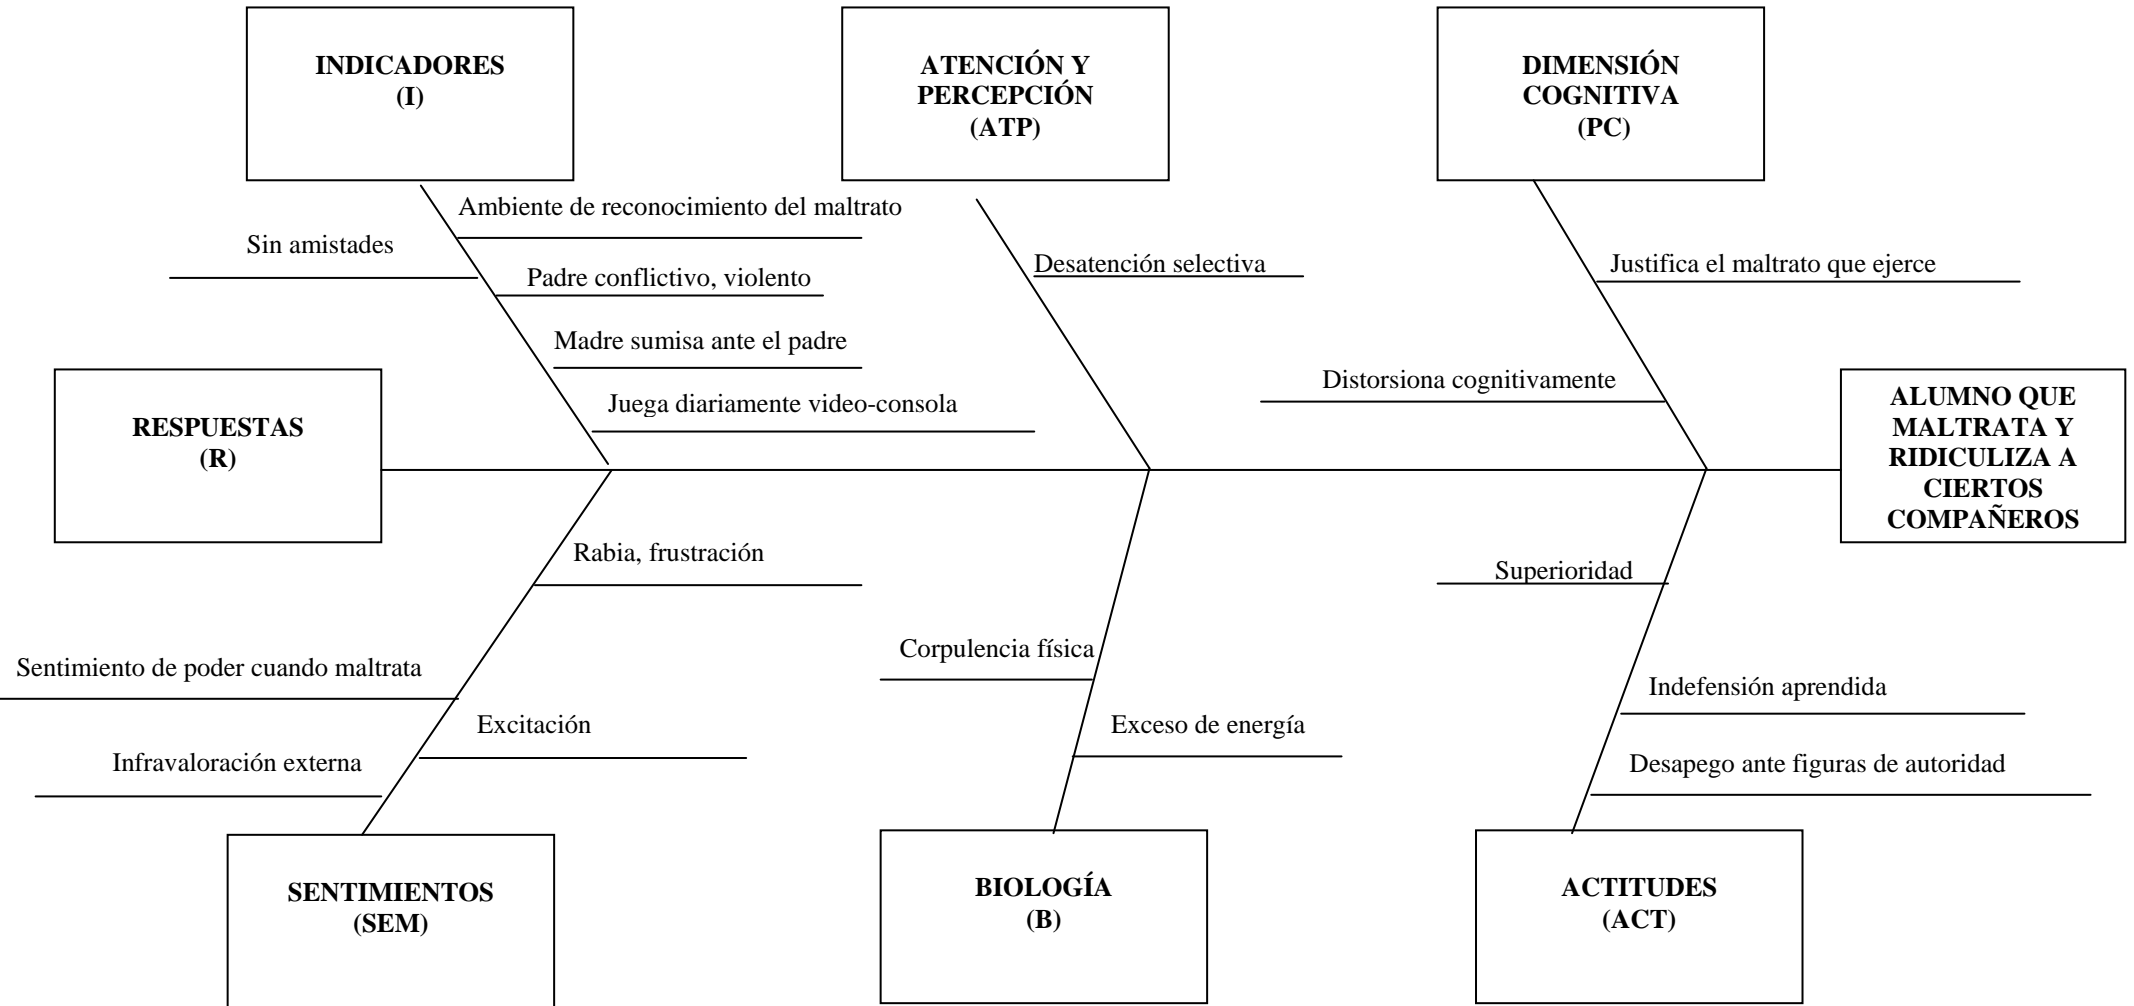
INDICADORES
(I)

ATENCIÓN Y PERCEPCIÓN
(ATP)

DIMENSIÓN COGNITIVA
(PC)

Ambiente de reconocimiento del maltrato

Sin amistades

Padre conflictivo, violento

Madre sumisa ante el padre

Juega diariamente video-consola

Desatención selectiva

Justifica el maltrato que ejerce

Distorsiona cognitivamente

RESPUESTAS
(R)

ALUMNO QUE MALTRATA Y RIDICULIZA A CIERTOS COMPAÑEROS

Rabia, frustración

Sentimiento de poder cuando maltrata

Excitación

Infravaloración externa

Corpulencia física

Exceso de energía

Superioridad

Indefensión aprendida

Desapego ante figuras de autoridad

SENTIMIENTOS
(SEM)

BIOLOGÍA
(B)

ACTITUDES
(ACT)